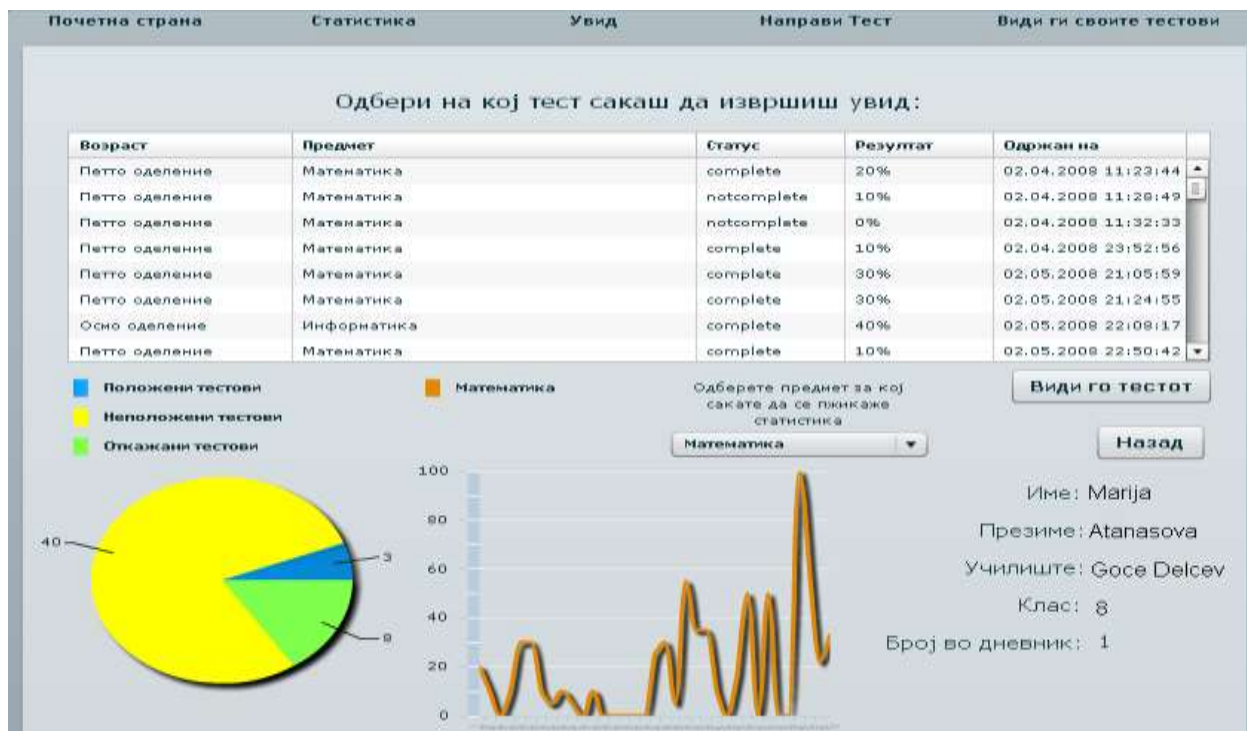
Почетна страна Статистика Увид Направи Тест Види ги своите тестови

Одбери на кој тест сакаш да извршиш увид:

| Возраст | Предмет | Статус | Резултат | Одржан на |
|---|---|---|---|---|
| Петто одделение | Математика | complete | 20% | 02.04.2008 11:23:44 |
| Петто одделение | Математика | notcomplete | 10% | 02.04.2008 11:28:49 |
| Петто одделение | Математика | notcomplete | 0% | 02.04.2008 11:32:33 |
| Петто одделение | Математика | complete | 10% | 02.04.2008 23:52:56 |
| Петто одделение | Математика | complete | 30% | 02.05.2008 21:05:59 |
| Петто одделение | Математика | complete | 30% | 02.05.2008 21:24:55 |
| Осмо одделение | Информатика | complete | 40% | 02.05.2008 22:08:17 |
| Петто одделение | Математика | complete | 10% | 02.05.2008 22:50:42 |

Положени тестови
Неположени тестови
Откажани тестови

Математика

Одберете предмет за кој сакате да се прикаже статистика
Математика

Види го тестот
Назад

40
3
8

100
80
60
40
20
0

Име: Marija
Презиме: Atanasova
Училиште: Goce Delcev
Клас: 8
Број во дневник: 1